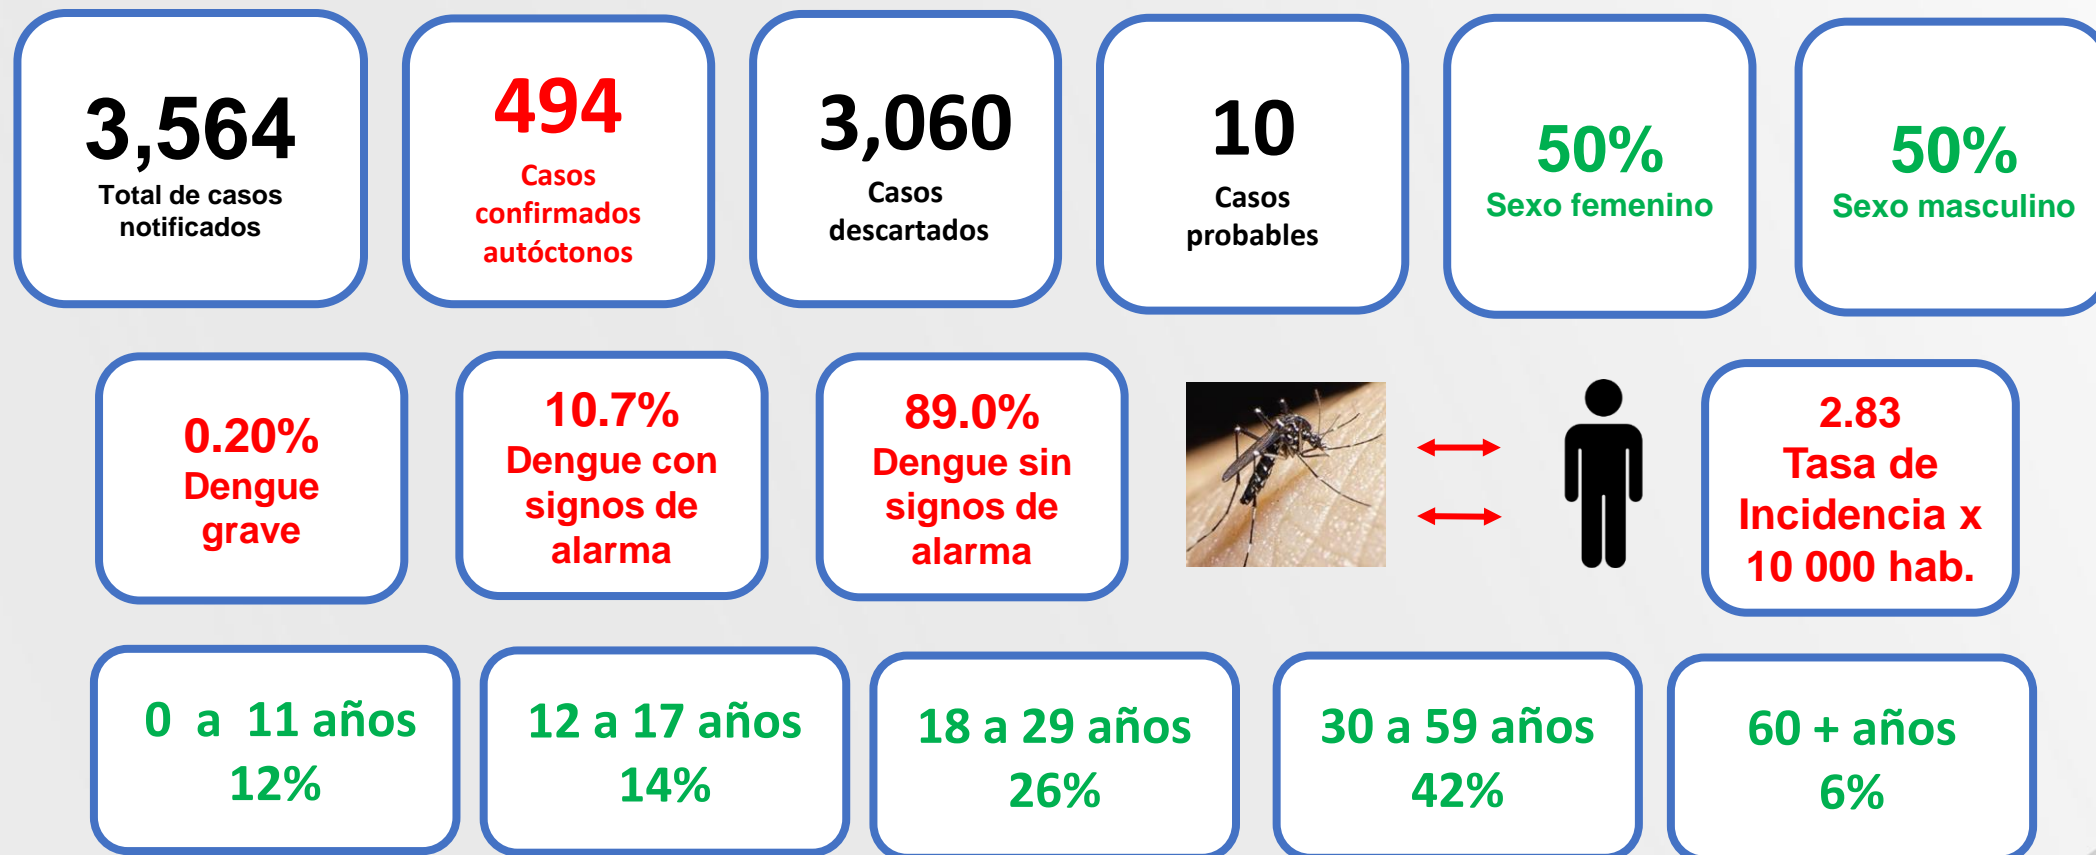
3,564
Total de casos notificados

494
Casos confirmados autóctonos

3,060
Casos descartados

10
Casos probables

50%
Sexo femenino

50%
Sexo masculino

0.20%
Dengue grave

10.7%
Dengue con signos de alarma

89.0%
Dengue sin signos de alarma

2.83
Tasa de Incidencia x 10 000 hab.

0 a 11 años
12%

12 a 17 años
14%

18 a 29 años
26%

30 a 59 años
42%

60 + años
6%